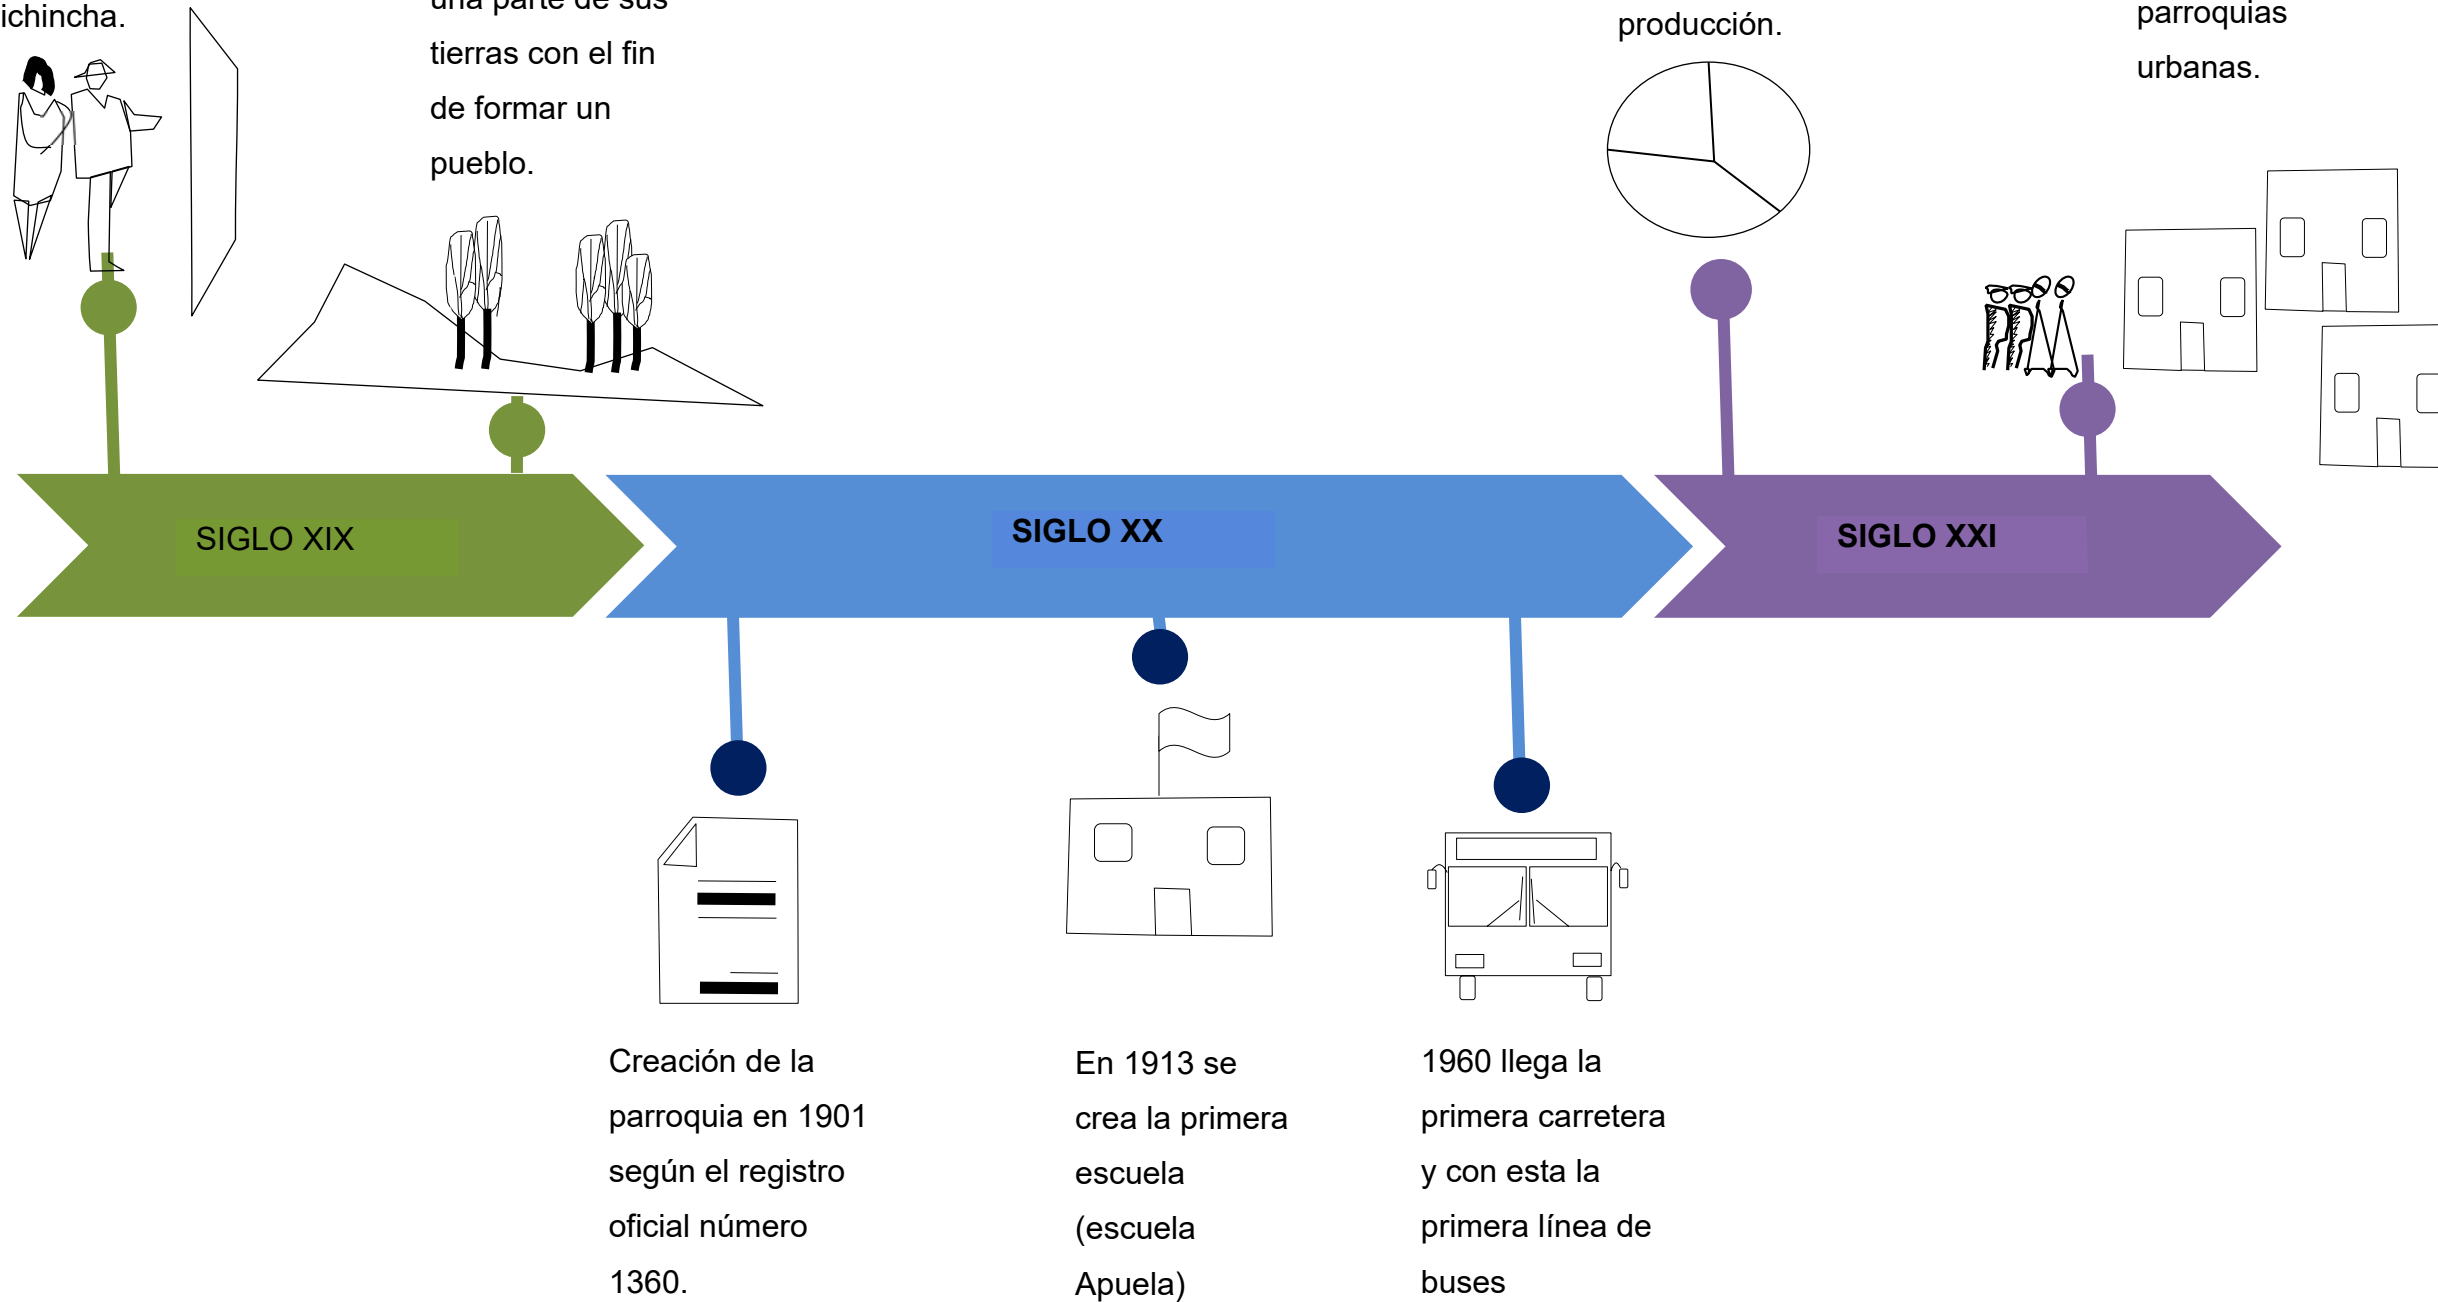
ichincha.

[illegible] tierras con el fin de formar un pueblo.

producción.

parroquias urbanas.

SIGLO XIX

SIGLO XX

SIGLO XXI

Creación de la parroquia en 1901 según el registro oficial número 1360.

En 1913 se crea la primera escuela (escuela Apuela)

1960 llega la primera carretera y con esta la primera línea de buses